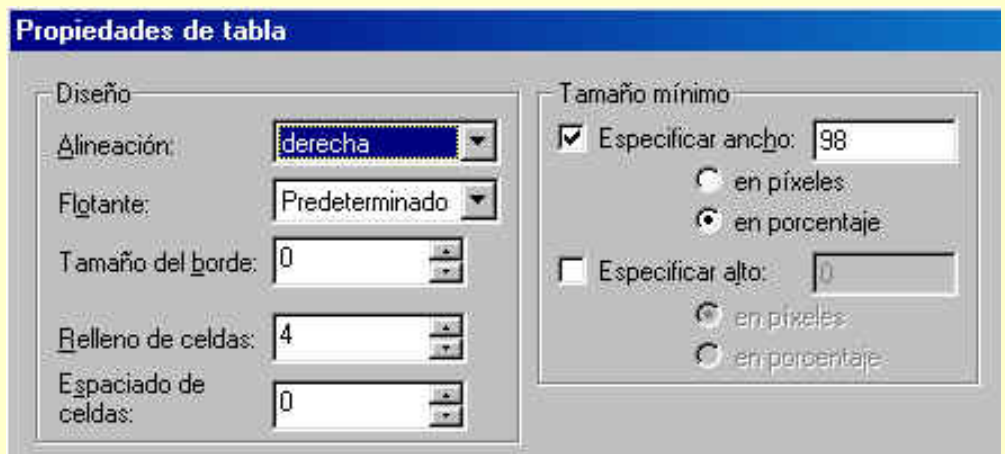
Propiedades de tabla

Diseño

Alineación: derecha

Flotante: Predeterminado

Tamaño del borde: 0

Relleno de celdas: 4

Espaciado de celdas: 0

Tamaño mínimo

Especificar ancho: 98

en píxeles

en porcentaje

Especificar alto: 0

en píxeles

en porcentaje